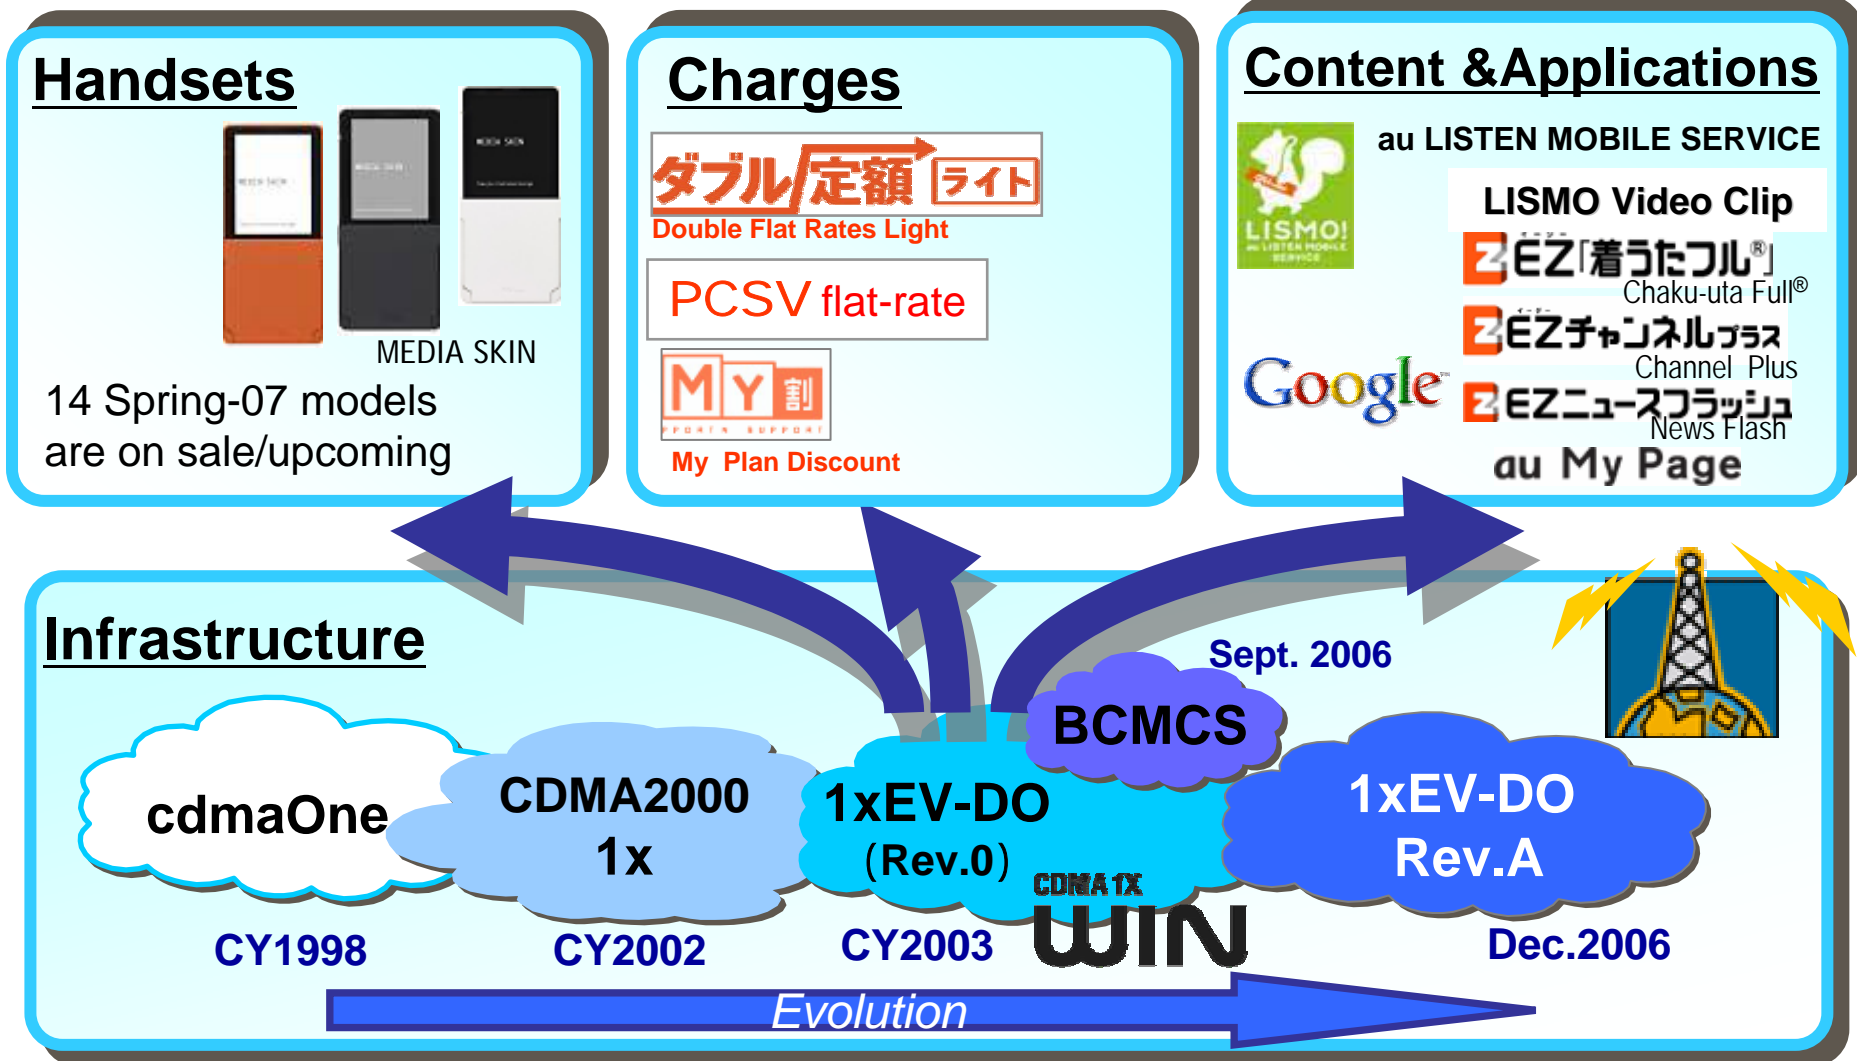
Handsets

MEDIA SKIN

14 Spring-07 models are on sale/upcoming

Charges

ダブル定額ライト
Double Flat Rates Light

PCSV flat-rate

MY割
My Plan Discount

Content &Applications

LISMO!
au LISTEN MOBILE SERVICE

LISMO Video Clip

EZ「着うたフル®」
Chaku-uta Full®

EZチャンネルプラス
Channel Plus

Google

EZニュースフラッシュ
News Flash

au My Page

Infrastructure

Sept. 2006

BCMCS

cdmaOne

CDMA2000 1x

1xEV-DO (Rev.0)

1xEV-DO Rev.A

CDMA 1X WIN

CY1998

CY2002

CY2003

Dec.2006

Evolution